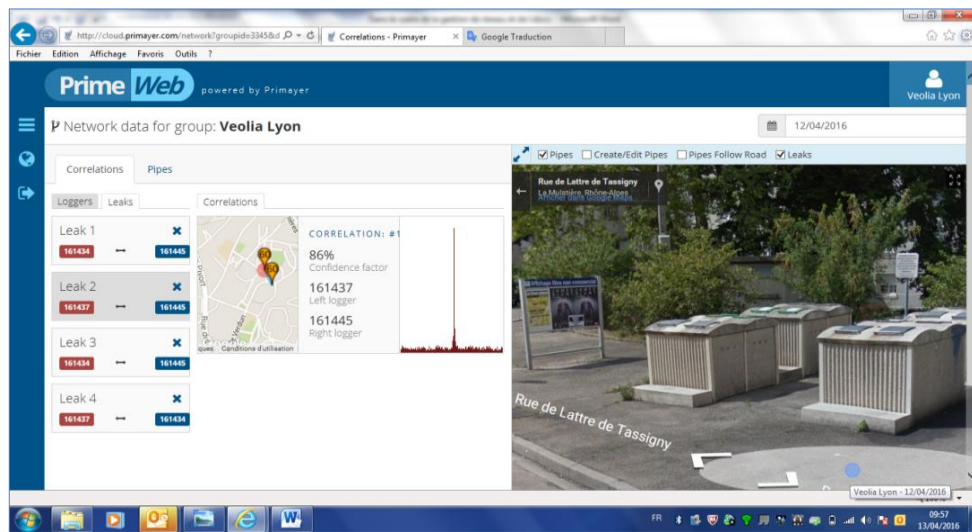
http://cloud.primayer.com/network?groupid=3345&d

Correlations - Primayer

Google Traduction

Fichier Edition Affichage Favoris Outils ?

Prime Web powered by Primayer

Veolia Lyon

Network data for group: Veolia Lyon

12/04/2016

Correlations Pipes

Loggers Leaks

Correlations

Leak 1
161434 ⟷ 161445

Leak 2
161437 ⟷ 161445

Leak 3
161434 ⟷ 161445

Leak 4
161437 ⟷ 161434

CORRELATION: #1

86%
Confidence factor

161437
Left logger

161445
Right logger

Conditions d'utilisation

Pipes Create/Edit Pipes Pipes Follow Road Leaks

Rue de Lattre de Tassigny
La Mulatière, Rhône-Alpes
Afficher dans Google Maps

Rue de Lattre de Tassigny

Veolia Lyon - 12/04/2016

FR 09:57 13/04/2016